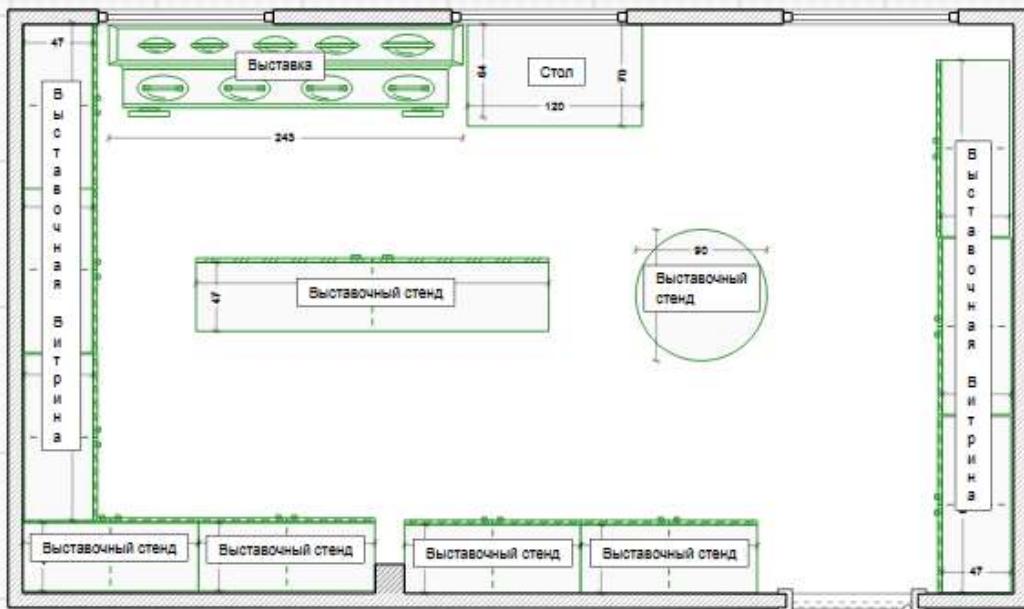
47

Выставочная Витрина

Выставка

243

Стол

84

70

120

Выставочный стенд

47

90

Выставочный стенд

Выставочная Витрина

Выставочный стенд

Выставочный стенд

Выставочный стенд

Выставочный стенд

47